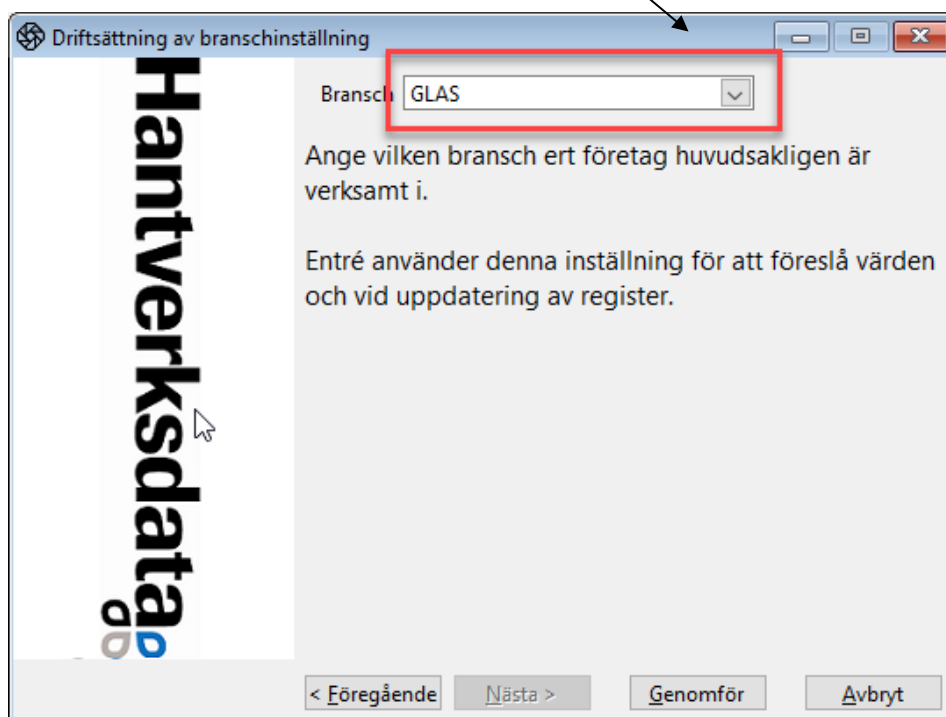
Driftsättning av branschinställning

Hantverksdata

Bransch GLAS

Ange vilken bransch ert företag huvudsakligen är verksamt i.

Entré använder denna inställning för att föreslå värden och vid uppdatering av register.

< Föregående
Nästa >
Genomför
Avbryt